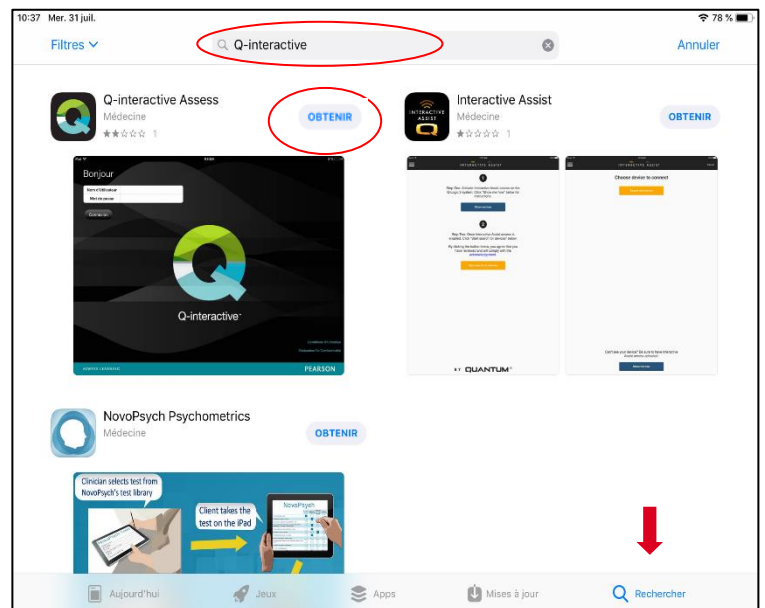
10:37 Mer. 31 juil.

78 %

Filtres

Q-interactive

Annuler

Q-interactive Assess
Médecine
1

OBTENIR

Interactive Assist
Médecine
1

OBTENIR

Bonjour

Nom d'utilisateur

Mot de passe

Connexion

Q-interactive

PEARSON

INTERACTIVE ASSIST

Choose device to connect

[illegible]

QUANTUM

NovoPsych Psychometrics
Médecine

OBTENIR

Clinician selects test from NovoPsych's test library

Client takes the test on the iPad

NovoPsych

Aujourd'hui

Jeux

Apps

Mises à jour

Rechercher